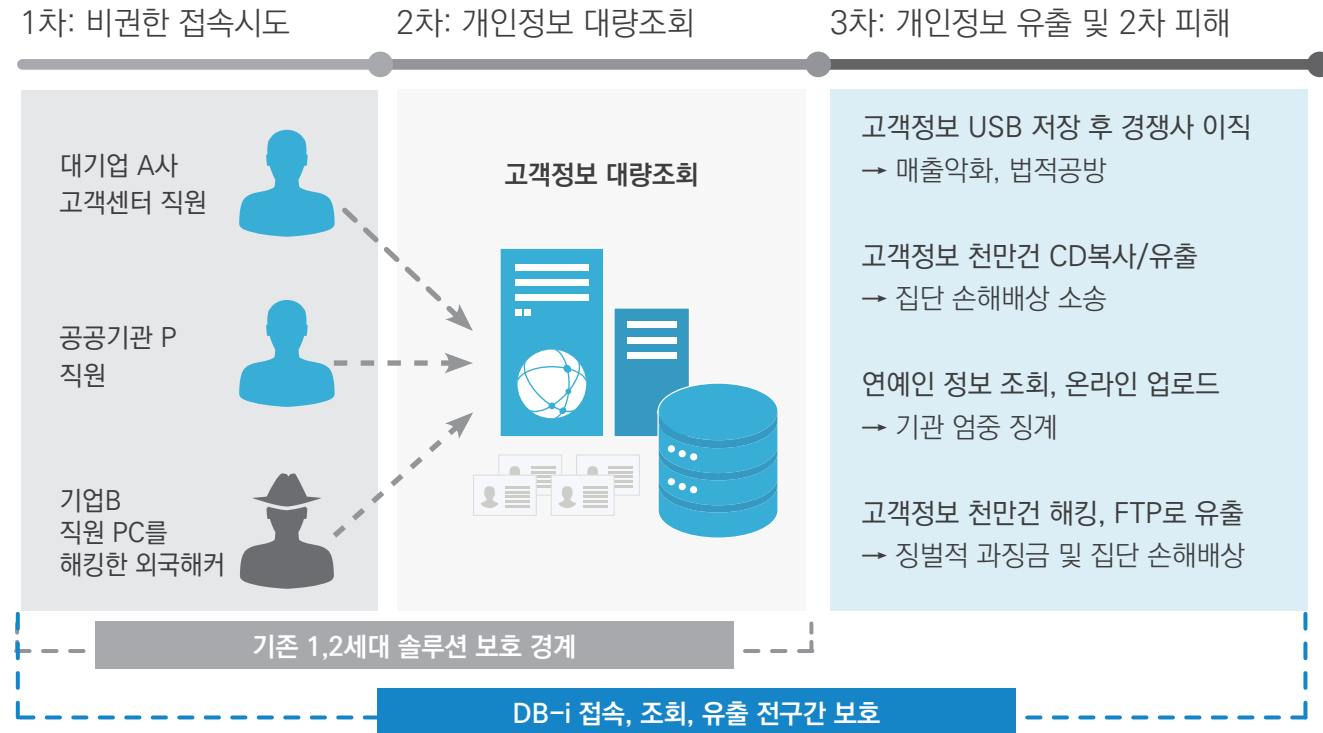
1차: 비권한 접속시도

2차: 개인정보 대량조회

3차: 개인정보 유출 및 2차 피해

대기업 A사
고객센터 직원

공공기관 P
직원

기업B
직원 PC를
해킹한 외국해커

고객정보 대량조회

고객정보 USB 저장 후 경쟁사 이직
→ 매출악화, 법적공방

고객정보 천만건 CD복사/유출
→ 집단 손해배상 소송

연예인 정보 조회, 온라인 업로드
→ 기관 엄중 징계

고객정보 천만건 해킹, FTP로 유출
→ 징벌적 과징금 및 집단 손해배상

기존 1,2세대 솔루션 보호 경계

DB-i 접속, 조회, 유출 전구간 보호